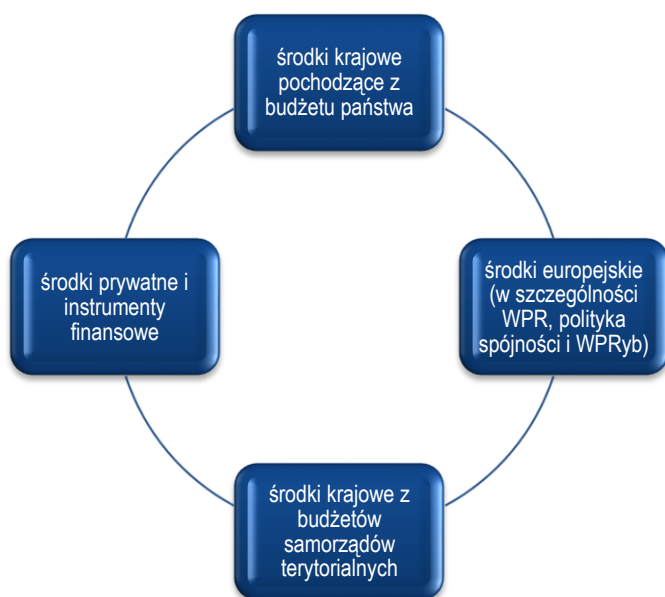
środki krajowe pochodzące z budżetu państwa

środki europejskie (w szczególności WPR, polityka spójności i WPRyb)

środki krajowe z budżetów samorządów terytorialnych

środki prywatne i instrumenty finansowe